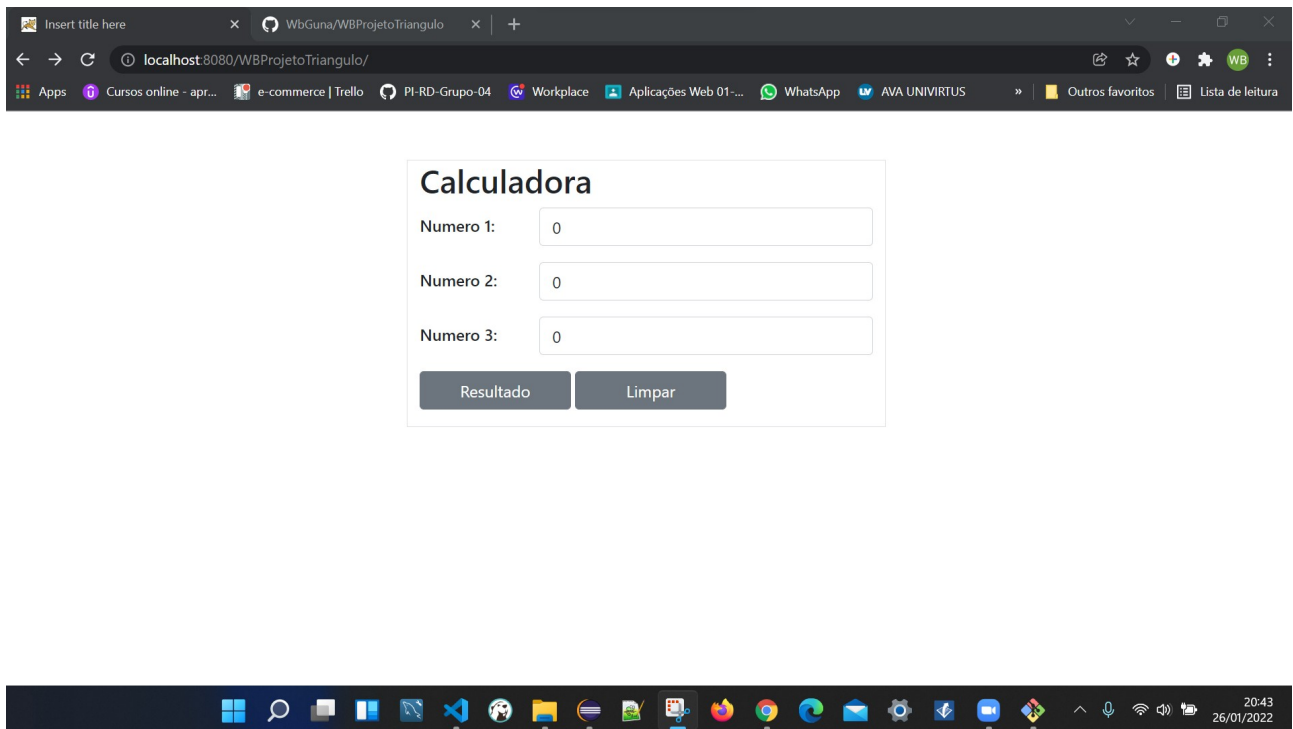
Insert title here × WbGuna/WBProjetoTriangulo × +

localhost:8080/WBProjetoTriangulo/

WB

Apps Cursos online - apr... e-commerce | Trello PI-RD-Grupo-04 Workplace Aplicações Web 01-... WhatsApp AVA UNIVIRTUS » Outros favoritos Lista de leitura

Calculadora

Numero 1: 0

Numero 2: 0

Numero 3: 0

Resultado Limpar

20:43
26/01/2022